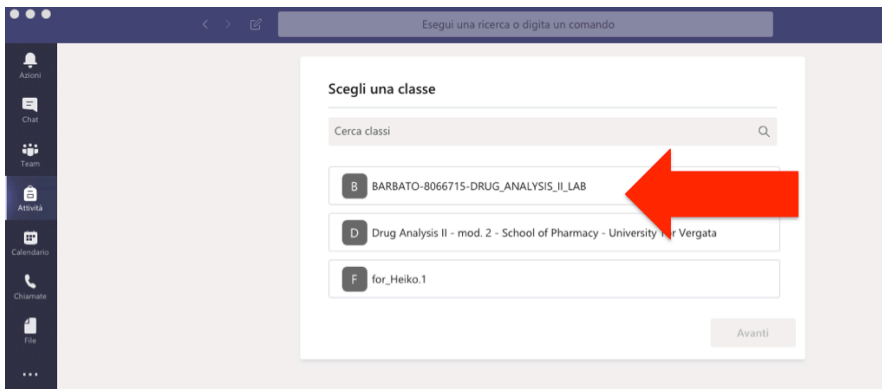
Esegui una ricerca o digita un comando

Azioni
Chat
Team
Attività
Calendario
Chiamate
File
...

Scegli una classe

Cerca classi

B BARBATO-8066715-DRUG_ANALYSIS_II_LAB

D Drug Analysis II - mod. 2 - School of Pharmacy - University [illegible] Vergata

F for_Heiko.1

Avanti